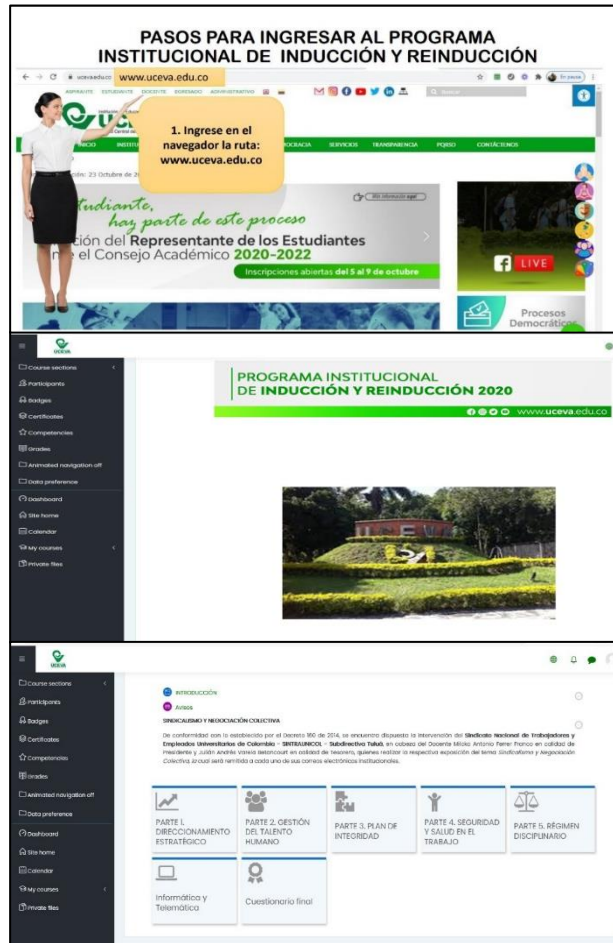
PASOS PARA INGRESAR AL PROGRAMA INSTITUCIONAL DE INDUCCIÓN Y REINDUCCIÓN

www.uceva.edu.co

ASPIRANTE ESTUDIANTE DOCENTE EGRESADO ADMINISTRATIVO

INICIO INSTITU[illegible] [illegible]MOCRACIA SERVICIOS TRANSPARENCIA PQRSD CONTÁCTENOS

1. Ingrese en el navegador la ruta: www.uceva.edu.co

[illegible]ón: 23 Octubre de 2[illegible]

Estudiante, haz parte de este proceso

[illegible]ción del Representante de los Estudiantes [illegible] el Consejo Académico 2020-2022

Inscripciones abiertas del 5 al 9 de octubre

Más información aquí

LIVE

Procesos Democrátic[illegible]

UCEVA

Course sections
Participants
Badges
Certificates
Competencies
Grades
Animated navigation off
Data preference
Dashboard
Site home
Calendar
My courses
Private files

PROGRAMA INSTITUCIONAL DE INDUCCIÓN Y REINDUCCIÓN 2020

www.uceva.edu.co

UCEVA

Course sections
Participants
Badges
Certificates
Competencies
Grades
Animated navigation off
Data preference
Dashboard
Site home
Calendar
My courses
Private files

INTRODUCCIÓN

Avisos

SINDICALISMO Y NEGOCIACIÓN COLECTIVA

De conformidad con lo establecido por el Decreto 160 de 2014, se encuentra dispuesta la intervención del Sindicato Nacional de Trabajadores y Empleados Universitarios de Colombia - SINTRAUNICOL - Subdirectiva Tuluá, en cabeza del Docente Milcko Antonio Ferrer Franco en calidad de Presidente y Julián Andrés Varela Betancourt en calidad de tesorero, quienes realizan la respectiva exposición del tema Sindicalismo y Negociación Colectiva, la cual será remitida a cada uno de sus correos electrónicos institucionales.

PARTE 1. DIRECCIONAMIENTO ESTRATÉGICO

PARTE 2. GESTIÓN DEL TALENTO HUMANO

PARTE 3. PLAN DE INTEGRIDAD

PARTE 4. SEGURIDAD Y SALUD EN EL TRABAJO

PARTE 5. RÉGIMEN DISCIPLINARIO

Informática y Telemática

Cuestionario final